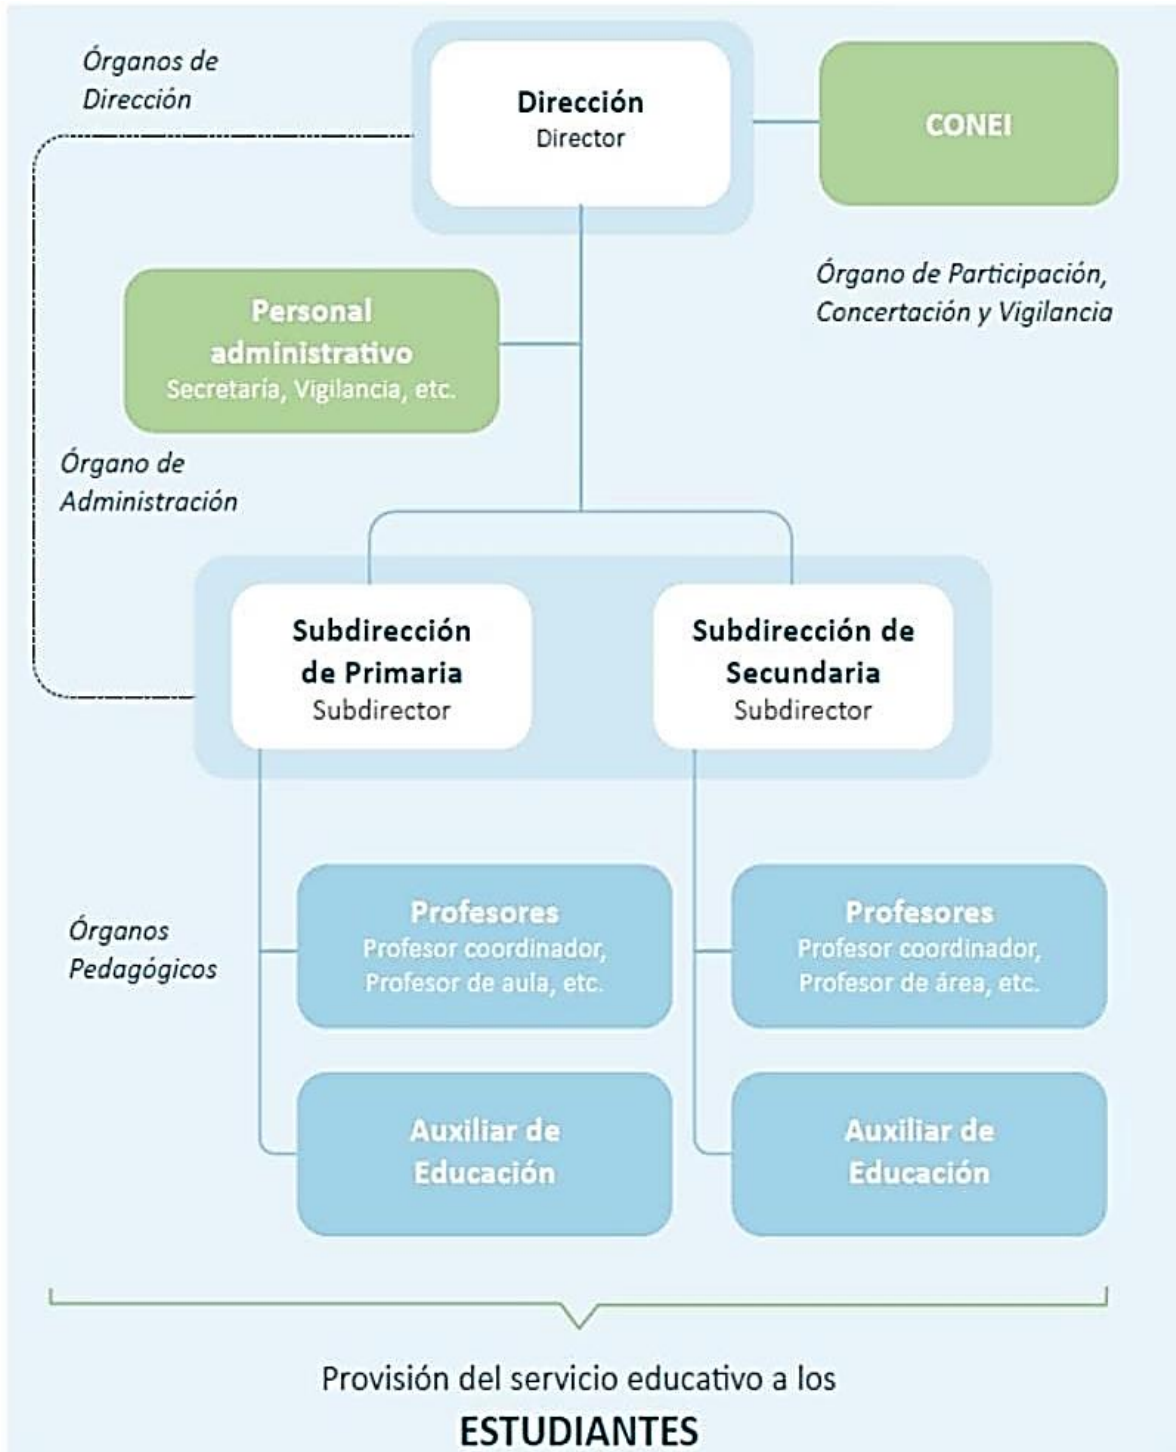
Órganos de Dirección

Dirección
Director

CONEI

Órgano de Participación, Concertación y Vigilancia

Personal administrativo
Secretaria, Vigilancia, etc.

Órgano de Administración

Subdirección de Primaria
Subdirector

Subdirección de Secundaria
Subdirector

Órganos Pedagógicos

Profesores
Profesor coordinador, Profesor de aula, etc.

Profesores
Profesor coordinador, Profesor de área, etc.

Auxiliar de Educación

Auxiliar de Educación

Provisión del servicio educativo a los
ESTUDIANTES